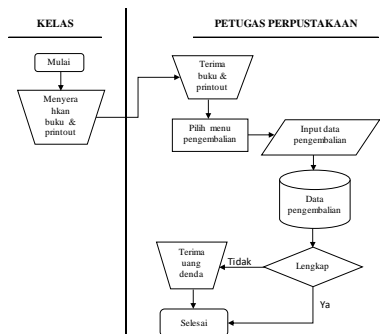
KELAS

Mulai

Menyerahkan buku & printout

PETUGAS PERPUSTAKAAN

Terima buku & printout

Pilih menu pengembalian

Input data pengembalian

Data pengembalian

Lengkap

Tidak

Terima uang denda

Ya

Selesai